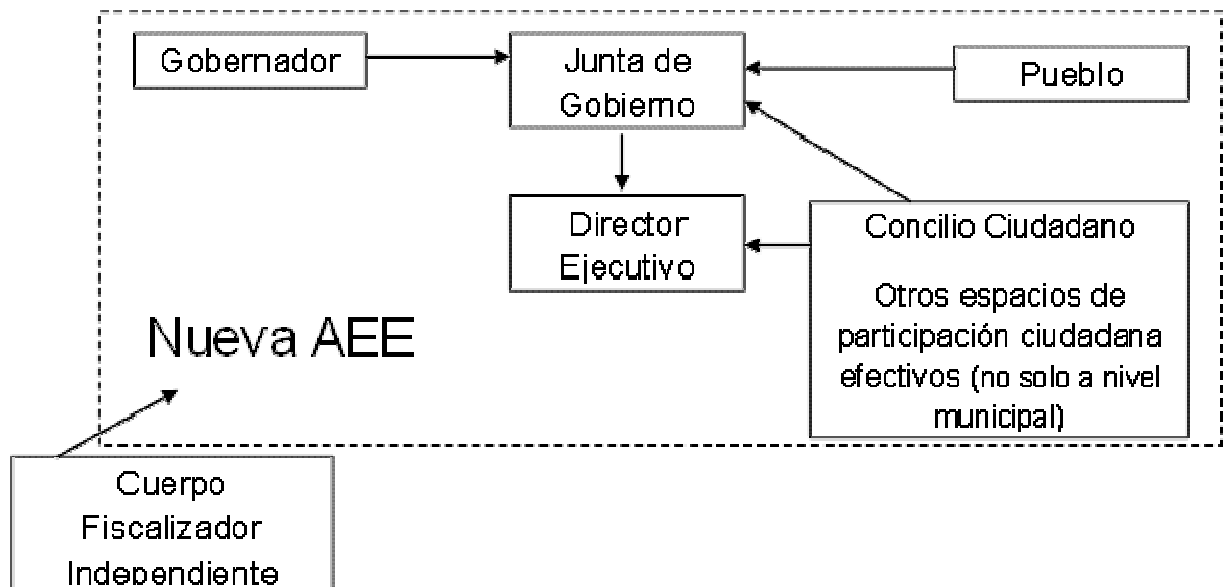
Gobernador

Junta de Gobierno

Pueblo

Director Ejecutivo

Concilio Ciudadano

Otros espacios de participación ciudadana efectivos (no solo a nivel municipal)

Nueva AEE

Cuerpo Fiscalizador Independiente